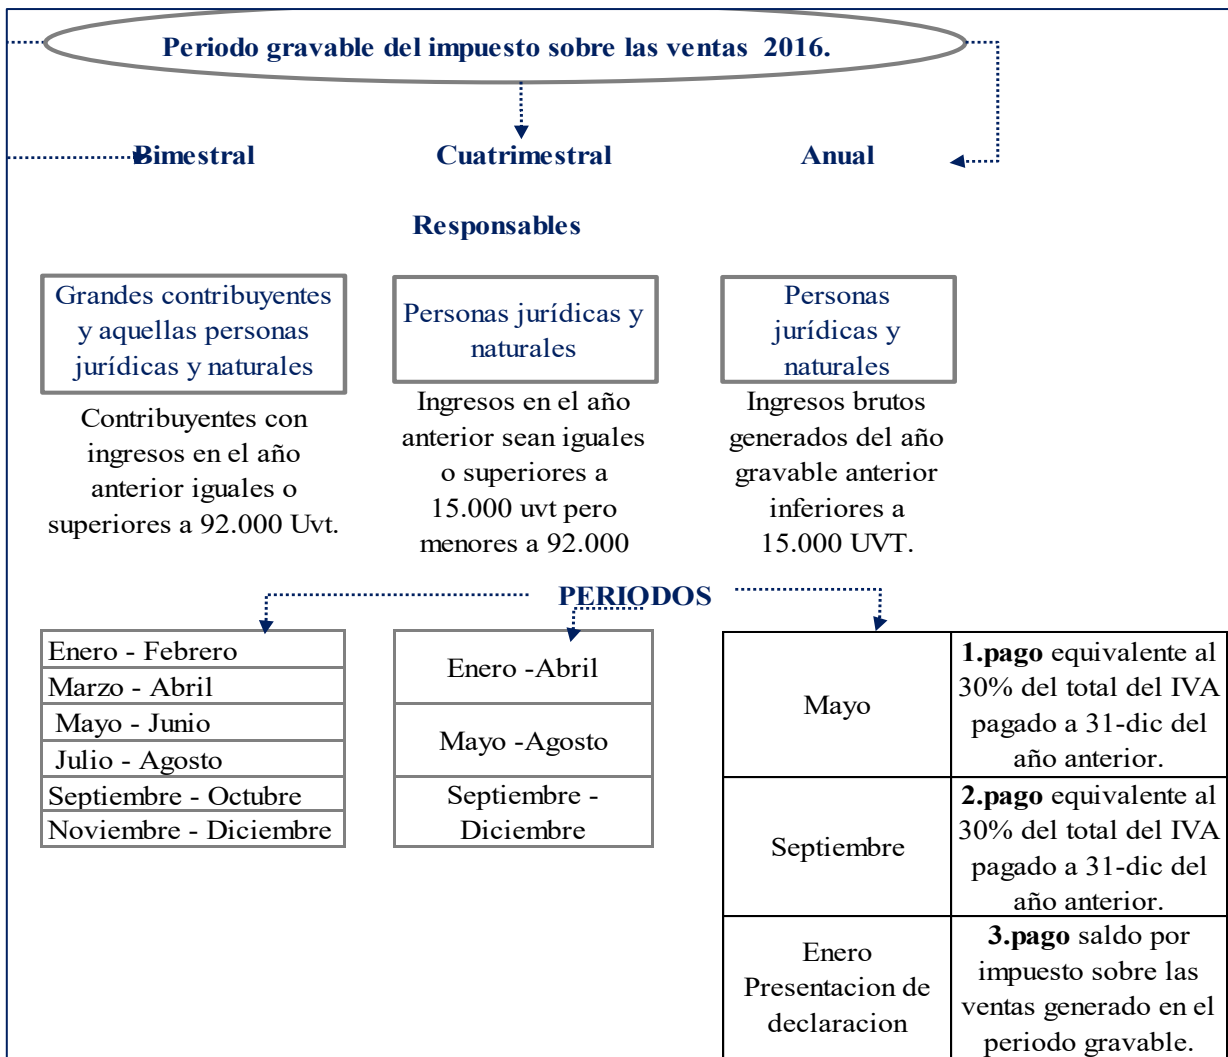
Periodo gravable del impuesto sobre las ventas 2016.

Bimestral

Cuatrimestral

Anual

Responsables

Grandes contribuyentes y aquellas personas jurídicas y naturales

Contribuyentes con ingresos en el año anterior iguales o superiores a 92.000 Uvt.

Personas jurídicas y naturales

Ingresos en el año anterior sean iguales o superiores a 15.000 uvt pero menores a 92.000

Personas jurídicas y naturales

Ingresos brutos generados del año gravable anterior inferiores a 15.000 UVT.

PERIODOS

| Enero - Febrero |
|---|
| Marzo - Abril |
| Mayo - Junio |
| Julio - Agosto |
| Septiembre - Octubre |
| Noviembre - Diciembre |

| Enero -Abril |
|---|
| Mayo -Agosto |
| Septiembre - Diciembre |

| Mayo | **1.pago** equivalente al 30% del total del IVA pagado a 31-dic del año anterior. |
|---|---|
| Septiembre | **2.pago** equivalente al 30% del total del IVA pagado a 31-dic del año anterior. |
| Enero Presentacion de declaracion | **3.pago** saldo por impuesto sobre las ventas generado en el periodo gravable. |